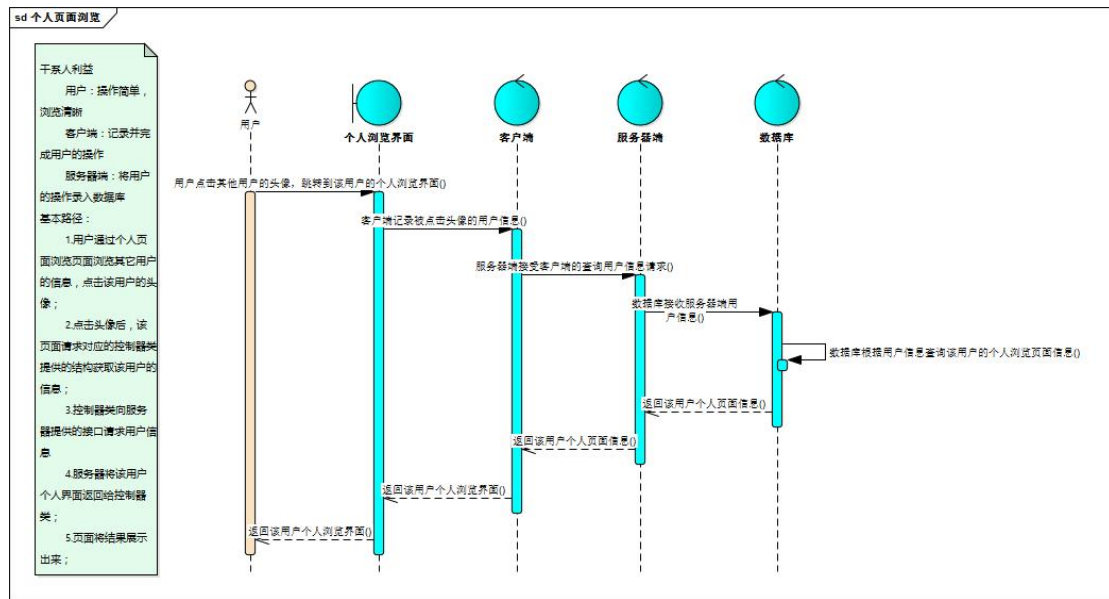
sd 个人页面浏览

干系人利益

用户：操作简单，浏览清晰

客户端：记录并完成用户的操作

服务器端：将用户的操作录入数据库

基本路径：

1.用户通过个人页面浏览页面浏览其它用户的信息，点击该用户的头像；

2.点击头像后，该页面请求对应的控制器类提供的结构获取该用户的信息；

3.控制器类向服务器提供的接口请求用户信息

4.服务器将该用户个人界面返回给控制器类；

5.页面将结果展示出来；

用户

个人浏览界面

客户端

服务器端

数据库

用户点击其他用户的头像，跳转到该用户的个人浏览界面()

客户端记录被点击头像的用户信息()

服务器端接受客户端的查询用户信息请求()

数据库接收服务器端用户信息()

数据库根据用户信息查询该用户的个人浏览页面信息()

返回该用户个人页面信息()

返回该用户个人页面信息()

返回该用户个人浏览界面()

返回该用户个人浏览界面()